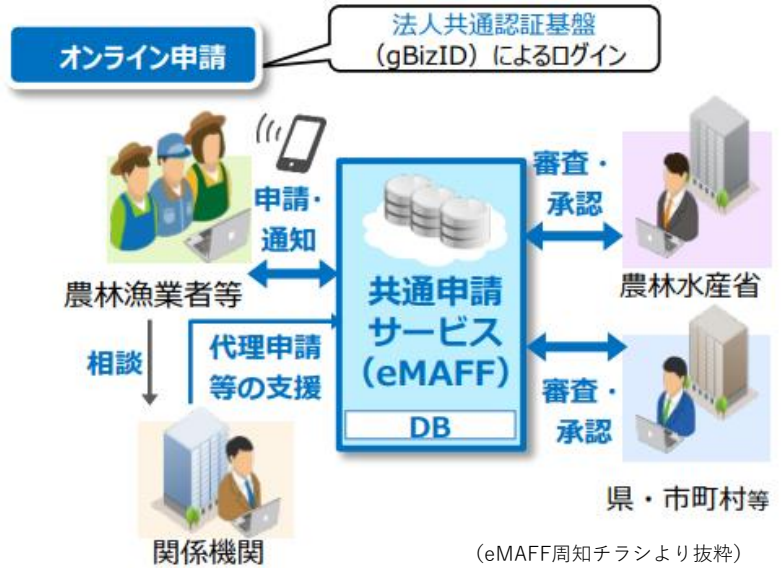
オンライン申請

法人共通認証基盤
（gBizID）によるログイン

申請・
通知

農林漁業者等

相談

代理申請
等の支援

共通申請
サービス
（eMAFF）

DB

審査・
承認

農林水産省

審査・
承認

県・市町村等

関係機関

（eMAFF周知チラシより抜粋）